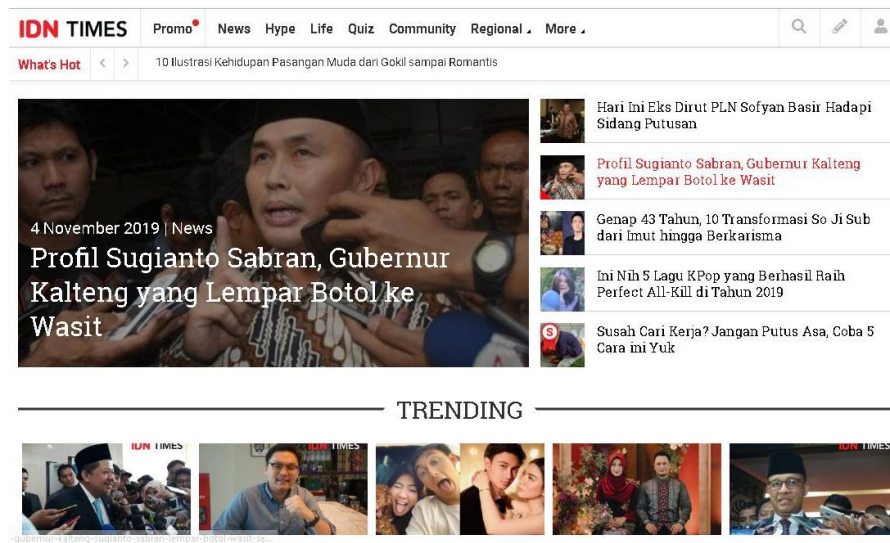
IDN TIMES Promo News Hype Life Quiz Community Regional More

What's Hot 10 Ilustrasi Kehidupan Pasangan Muda dari Gokil sampai Romantis

4 November 2019 | News

Profil Sugianto Sabran, Gubernur Kalteng yang Lempar Botol ke Wasit

Hari Ini Eks Dirut PLN Sofyan Basir Hadapi Sidang Putusan

Profil Sugianto Sabran, Gubernur Kalteng yang Lempar Botol ke Wasit

Genap 43 Tahun, 10 Transformasi So Ji Sub dari Imut hingga Berkarisma

Ini Nih 5 Lagu KPop yang Berhasil Raih Perfect All-Kill di Tahun 2019

Susah Cari Kerja? Jangan Putus Asa, Coba 5 Cara ini Yuk

TRENDING

IDN TIMES IDN TIMES IDN TIMES

...gubernur-kalteng-sugianto-sabran-lempar-botol-wasit-se...